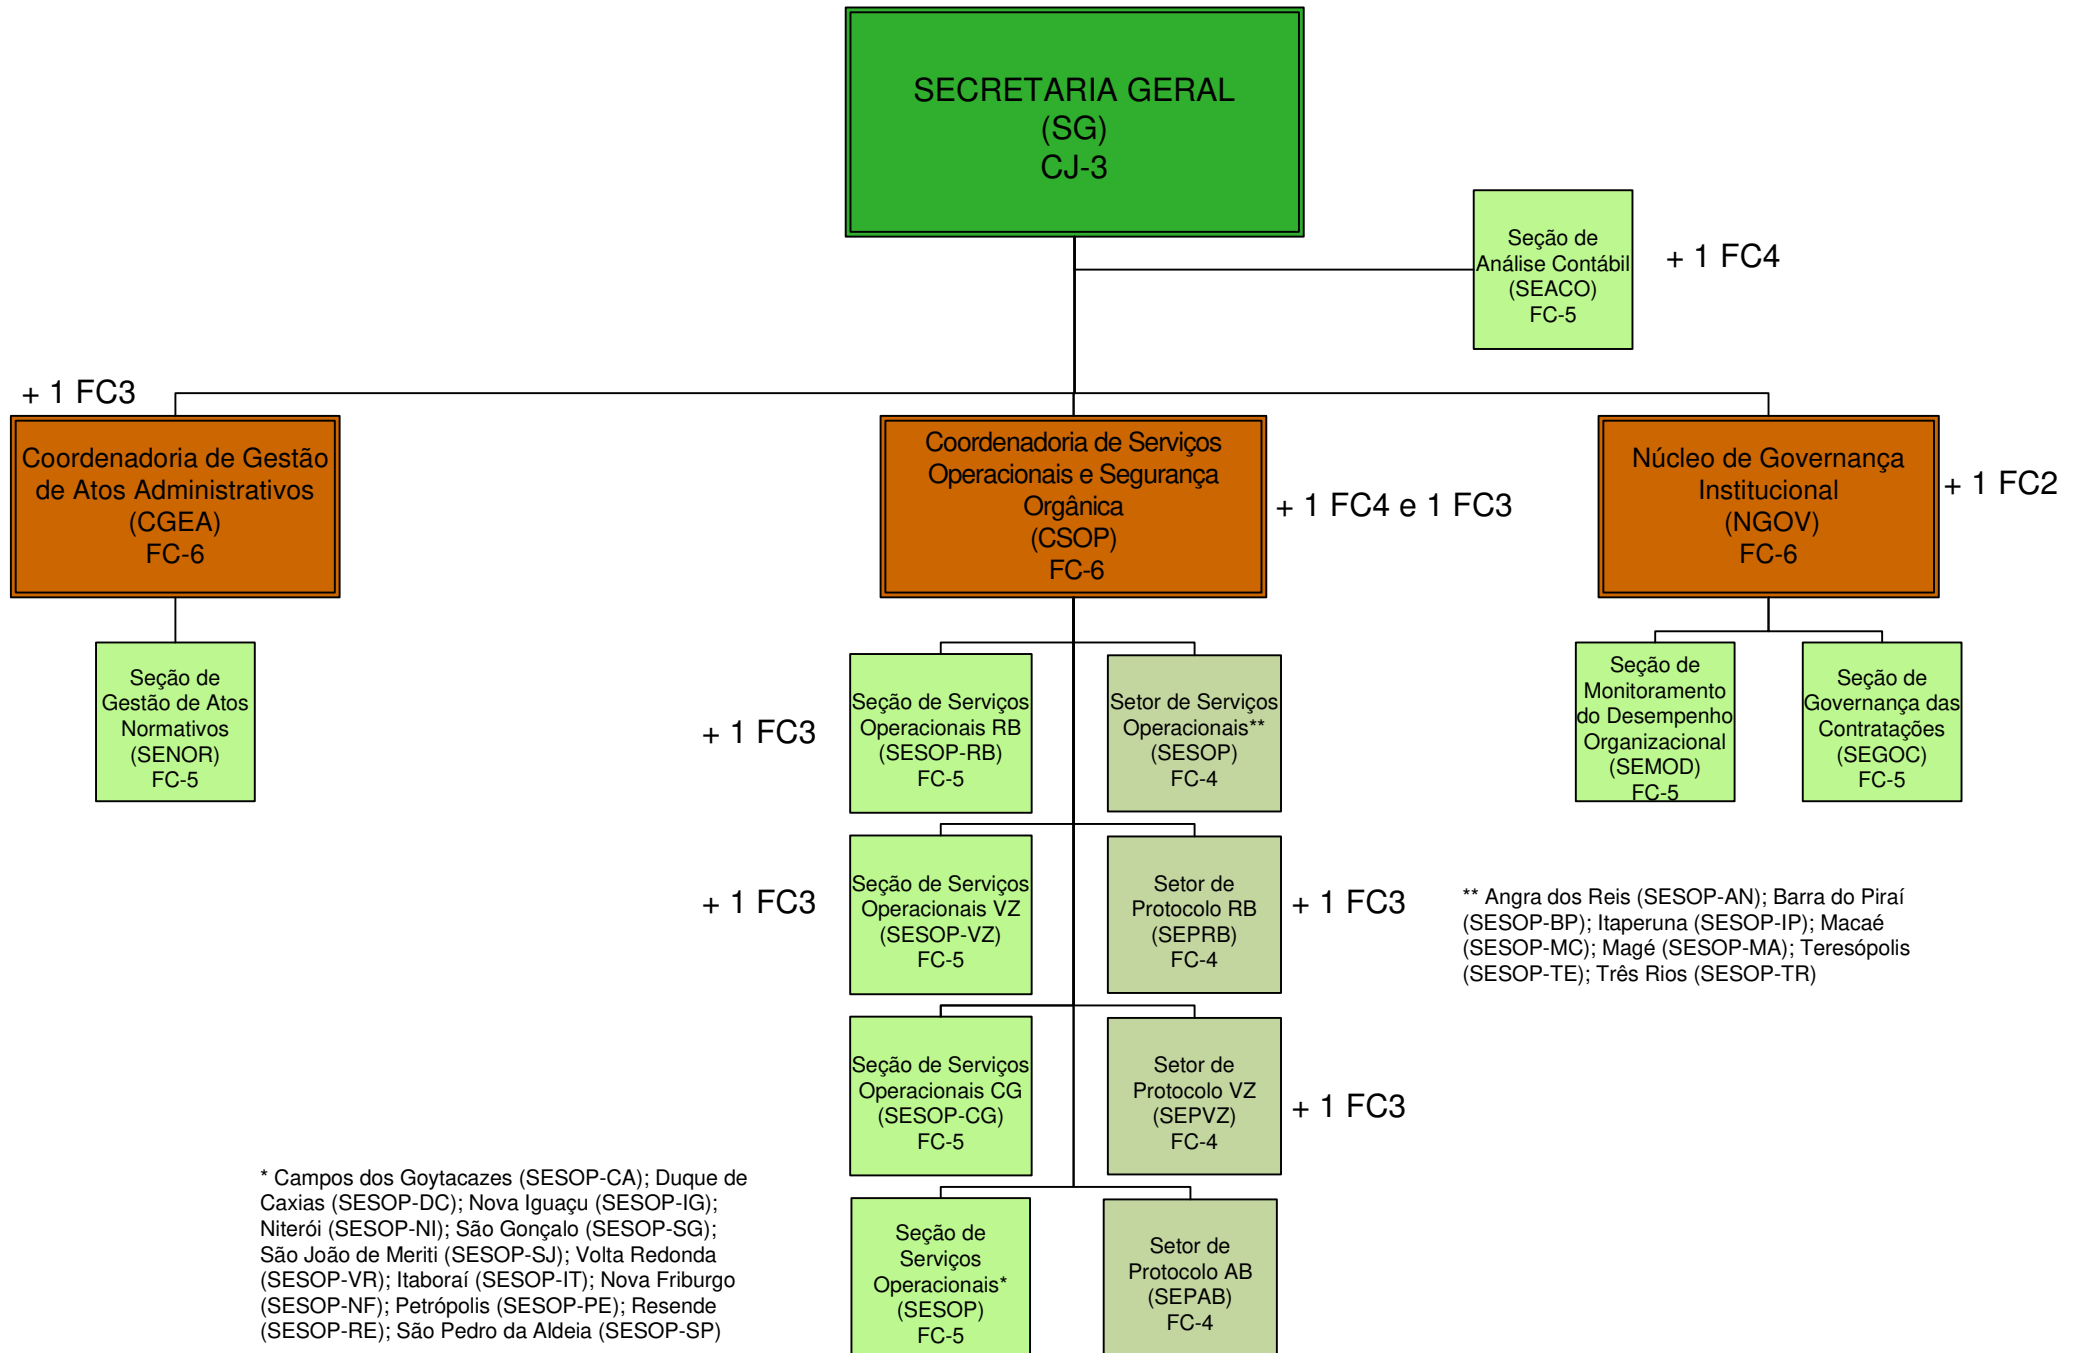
SECRETARIA GERAL
(SG)
CJ-3

Seção de Análise Contábil (SEACO) FC-5

+ 1 FC4

+ 1 FC3

Coordenadoria de Gestão de Atos Administrativos (CGEA) FC-6

Coordenadoria de Serviços Operacionais e Segurança Orgânica (CSOP) FC-6

+ 1 FC4 e 1 FC3

Núcleo de Governança Institucional (NGOV) FC-6

+ 1 FC2

Seção de Gestão de Atos Normativos (SENOR) FC-5

+ 1 FC3

Seção de Serviços Operacionais RB (SESOP-RB) FC-5

Setor de Serviços Operacionais** (SESOP) FC-4

Seção de Monitoramento do Desempenho Organizacional (SEMOD) FC-5

Seção de Governança das Contratações (SEGOC) FC-5

+ 1 FC3

Seção de Serviços Operacionais VZ (SESOP-VZ) FC-5

Setor de Protocolo RB (SEPRB) FC-4

+ 1 FC3

** Angra dos Reis (SESOP-AN); Barra do Piraí (SESOP-BP); Itaperuna (SESOP-IP); Macaé (SESOP-MC); Magé (SESOP-MA); Teresópolis (SESOP-TE); Três Rios (SESOP-TR)

Seção de Serviços Operacionais CG (SESOP-CG) FC-5

Setor de Protocolo VZ (SEPVZ) FC-4

+ 1 FC3

* Campos dos Goytacazes (SESOP-CA); Duque de Caxias (SESOP-DC); Nova Iguaçu (SESOP-IG); Niterói (SESOP-NI); São Gonçalo (SESOP-SG); São João de Meriti (SESOP-SJ); Volta Redonda (SESOP-VR); Itaboraí (SESOP-IT); Nova Friburgo (SESOP-NF); Petrópolis (SESOP-PE); Resende (SESOP-RE); São Pedro da Aldeia (SESOP-SP)

Seção de Serviços Operacionais* (SESOP) FC-5

Setor de Protocolo AB (SEPAB) FC-4